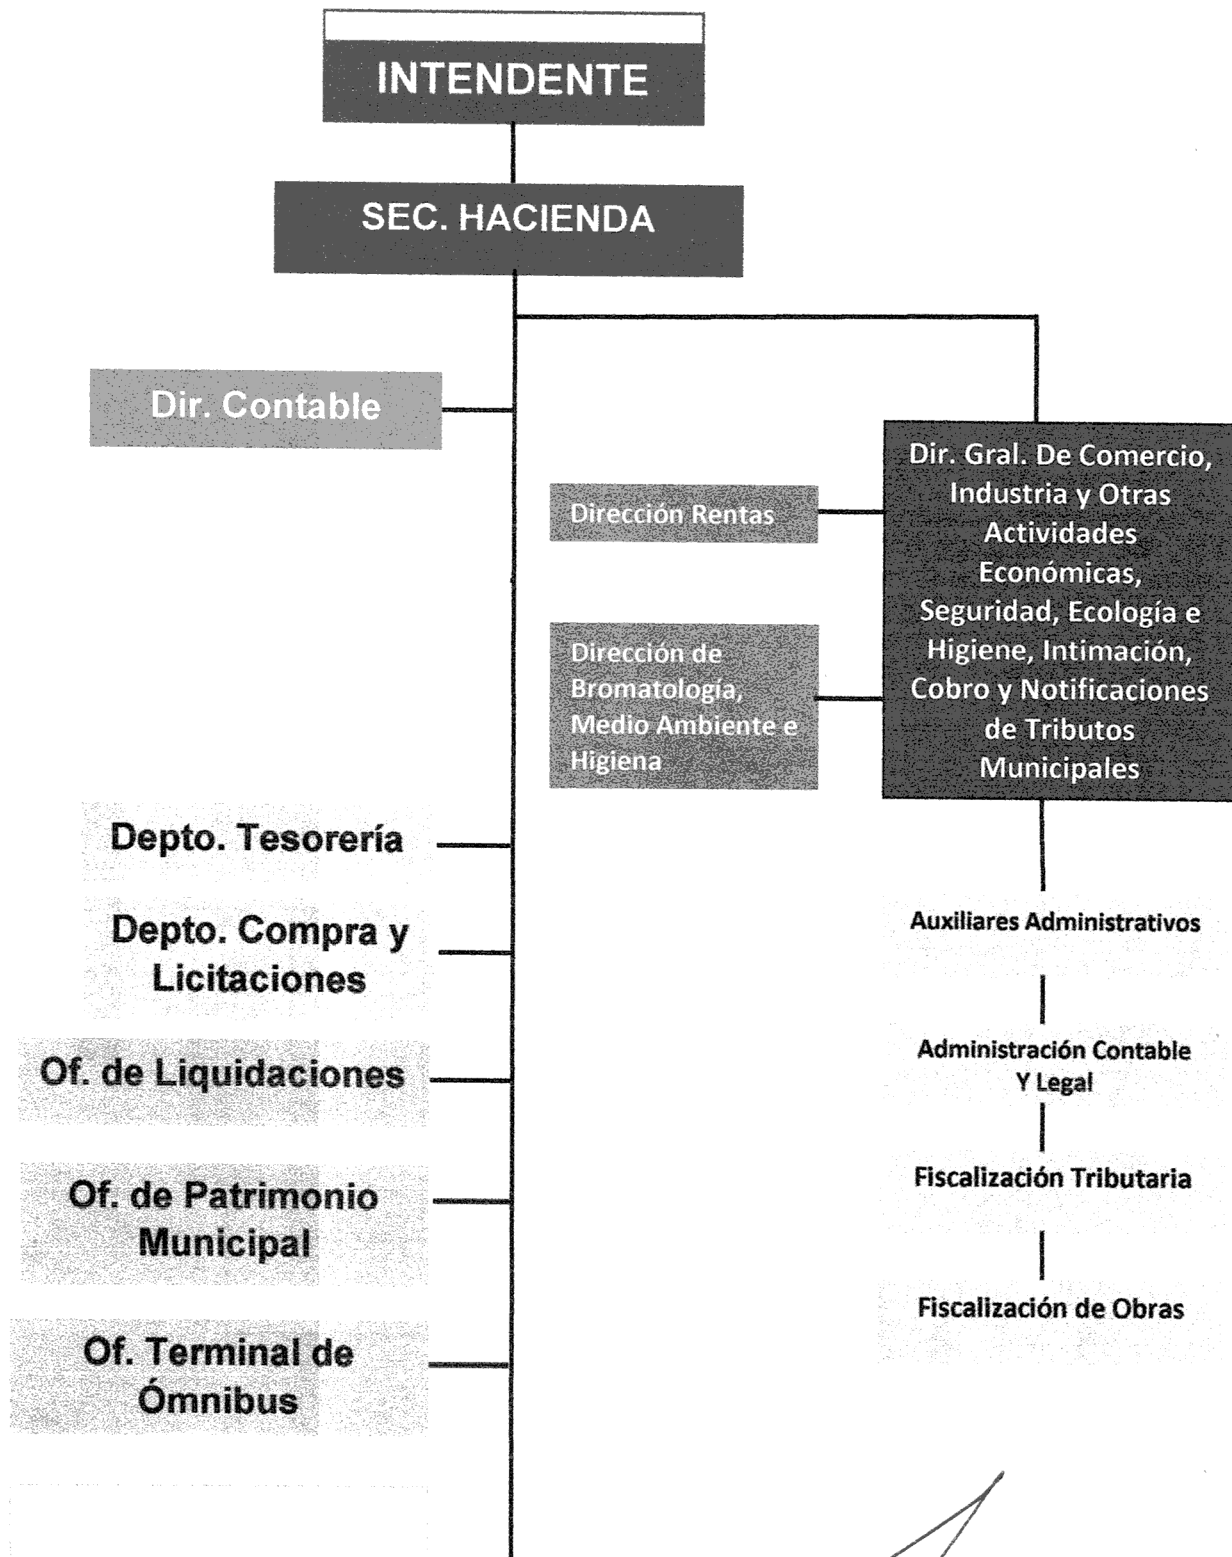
INTENDENTE

SEC. HACIENDA

Dir. Contable

Dirección Rentas

Dirección de Bromatología, Medio Ambiente e Higiena

Dir. Gral. De Comercio, Industria y Otras Actividades Económicas, Seguridad, Ecología e Higiene, Intimación, Cobro y Notificaciones de Tributos Municipales

Depto. Tesorería

Depto. Compra y Licitaciones

Of. de Liquidaciones

Of. de Patrimonio Municipal

Of. Terminal de Ómnibus

Auxiliares Administrativos

Administración Contable Y Legal

Fiscalización Tributaria

Fiscalización de Obras